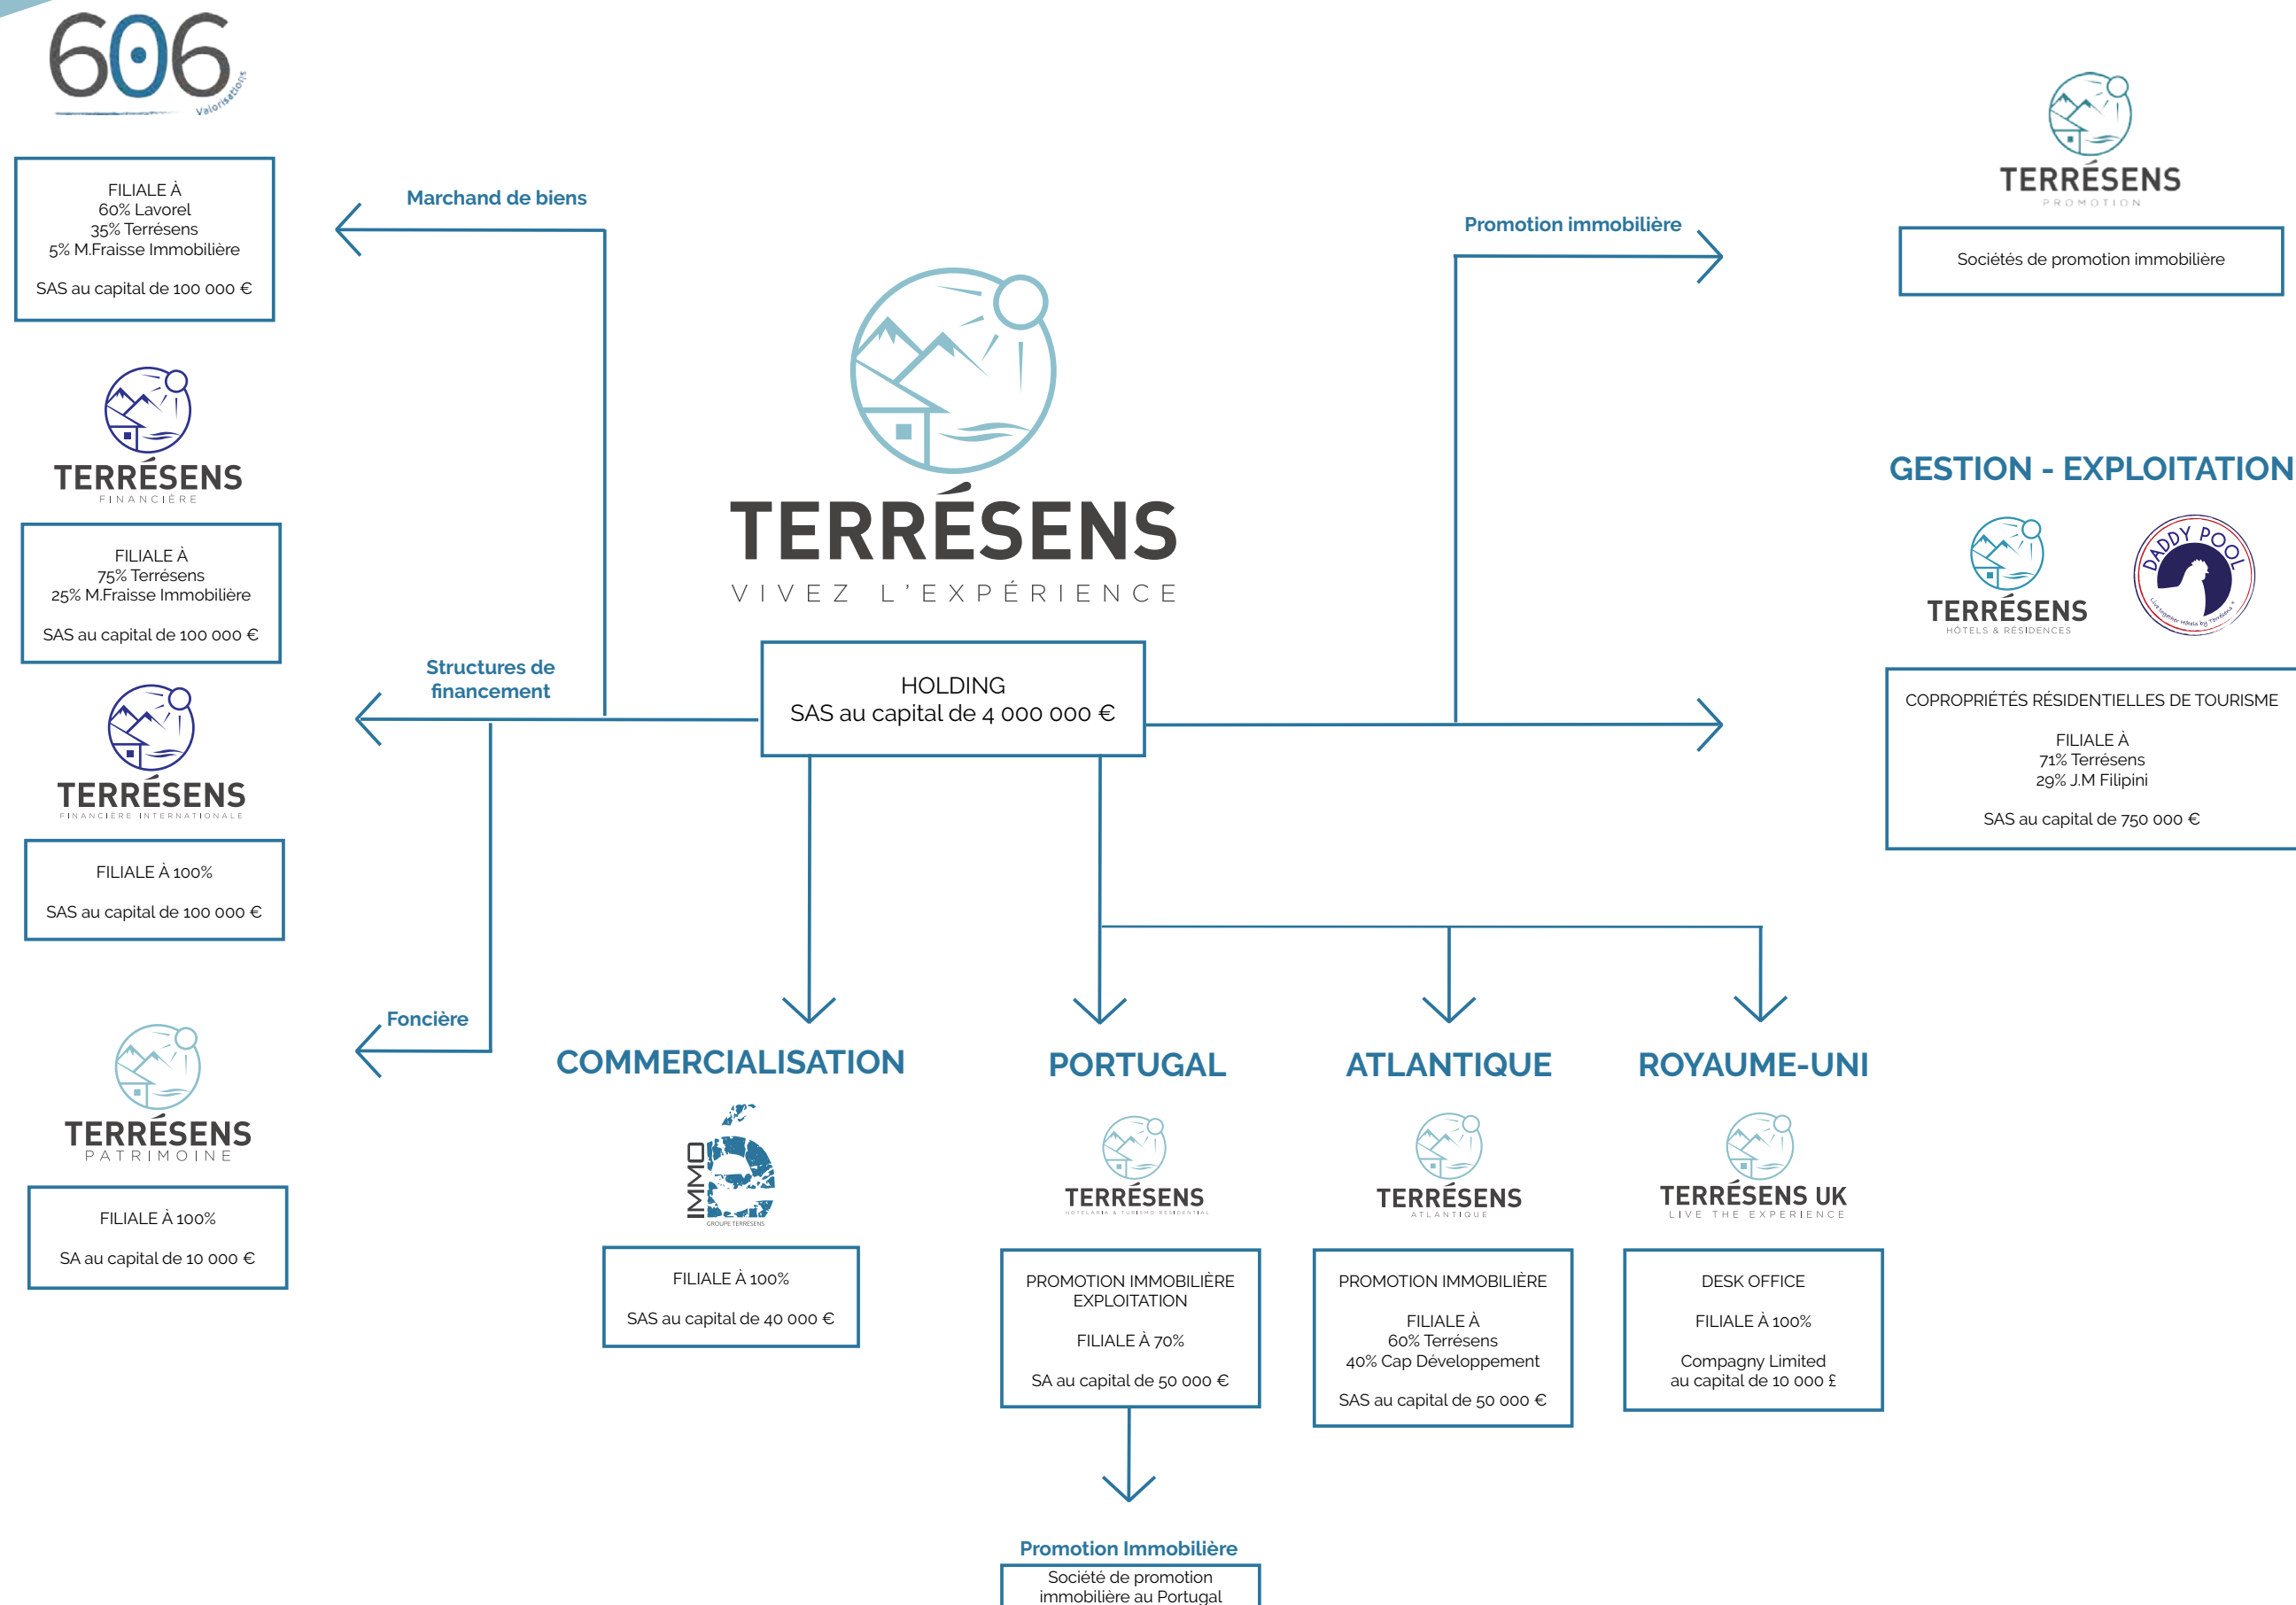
606
Valorisations

FILIALE À
60% Lavorel
35% Terrésens
5% M.Fraisse Immobilière

SAS au capital de 100 000 €

Marchand de biens

TERRÉSENS
FINANCIÈRE

FILIALE À
75% Terrésens
25% M.Fraisse Immobilière

SAS au capital de 100 000 €

Structures de financement

TERRÉSENS
FINANCIÈRE INTERNATIONALE

FILIALE À 100%

SAS au capital de 100 000 €

Foncière

TERRÉSENS
PATRIMOINE

FILIALE À 100%

SA au capital de 10 000 €

TERRÉSENS
VIVEZ L'EXPÉRIENCE

HOLDING
SAS au capital de 4 000 000 €

Promotion immobilière

TERRÉSENS
PROMOTION

Sociétés de promotion immobilière

GESTION - EXPLOITATION

TERRÉSENS
HÔTELS & RÉSIDENCES

DADDY POOL

COPROPRIÉTÉS RÉSIDENTIELLES DE TOURISME

FILIALE À
71% Terrésens
29% J.M Filipini

SAS au capital de 750 000 €

COMMERCIALISATION

IMMO
GROUPE TERRÉSENS

FILIALE À 100%

SAS au capital de 40 000 €

PORTUGAL

TERRÉSENS

PROMOTION IMMOBILIÈRE
EXPLOITATION

FILIALE À 70%

SA au capital de 50 000 €

Promotion Immobilière

Société de promotion immobilière au Portugal

ATLANTIQUE

TERRÉSENS
ATLANTIQUE

PROMOTION IMMOBILIÈRE

FILIALE À
60% Terrésens
40% Cap Développement

SAS au capital de 50 000 €

ROYAUME-UNI

TERRÉSENS UK
LIVE THE EXPERIENCE

DESK OFFICE

FILIALE À 100%

Compagny Limited
au capital de 10 000 £